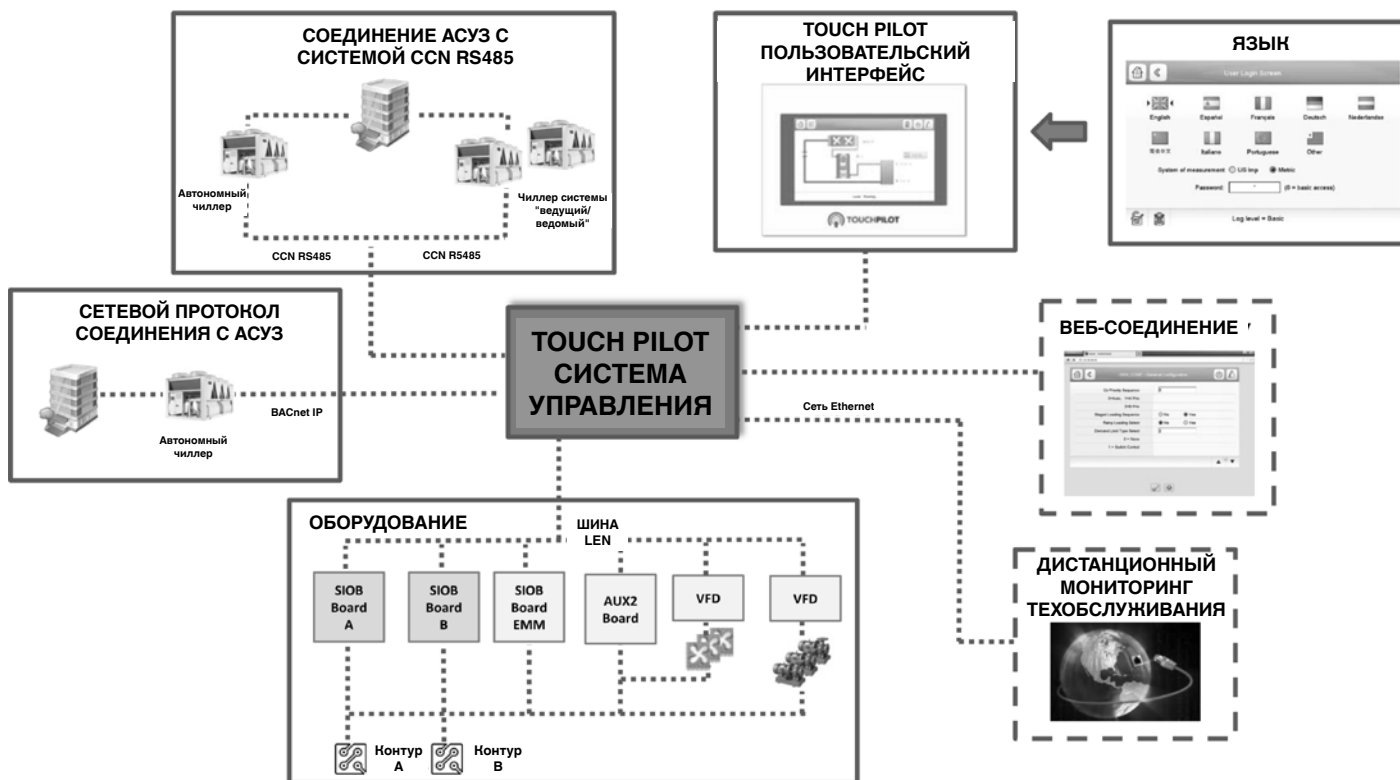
СОЕДИНЕНИЕ АСУЗ С СИСТЕМОЙ CCN RS485

Автономный чиллер

Чиллер системы "ведущий/ ведомый"

CCN RS485

CCN R5485

TOUCH PILOT ПОЛЬЗОВАТЕЛЬСКИЙ ИНТЕРФЕЙС

TOUCHPILOT

ЯЗЫК

User Login Screen

English

Español

Français

Deutsch

Nederlands

Italiano

Portuguese

Other

System of measurement ◯ US Imp ◉ Metric

Password (0 = basic access)

Log level = Basic

СЕТЕВОЙ ПРОТОКОЛ СОЕДИНЕНИЯ С АСУЗ

Автономный чиллер

BACnet IP

TOUCH PILOT СИСТЕМА УПРАВЛЕНИЯ

Сеть Ethernet

ВЕБ-СОЕДИНЕНИЕ

ОБОРУДОВАНИЕ

ШИНА LEN

SIOB Board A

SIOB Board B

SIOB Board EMM

AUX2 Board

VFD

VFD

Контур A

Контур B

ДИСТАНЦИОННЫЙ МОНИТОРИНГ ТЕХОБСЛУЖИВАНИЯ